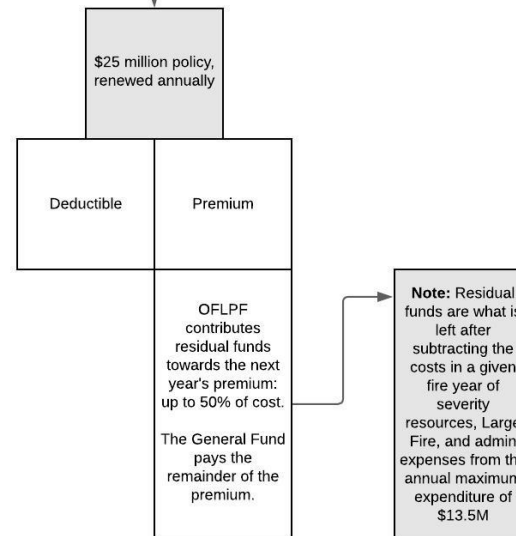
$25 million policy, renewed annually

Deductible

Premium

OFLPF contributes residual funds towards the next year's premium: up to 50% of cost.

The General Fund pays the remainder of the premium.

Note: Residual funds are what is left after subtracting the costs in a given fire year of severity resources, Large Fire, and admin expenses from the annual maximum expenditure of $13.5M